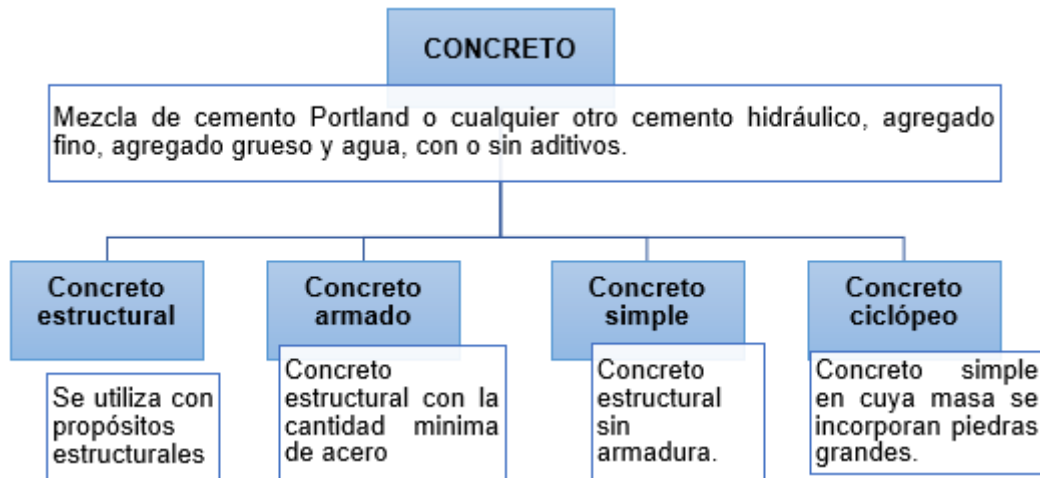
CONCRETO

Mezcla de cemento Portland o cualquier otro cemento hidráulico, agregado fino, agregado grueso y agua, con o sin aditivos.

Concreto estructural

Se utiliza con propósitos estructurales

Concreto armado

Concreto estructural con la cantidad minima de acero

Concreto simple

Concreto estructural sin armadura.

Concreto ciclópeo

Concreto simple en cuya masa se incorporan piedras grandes.